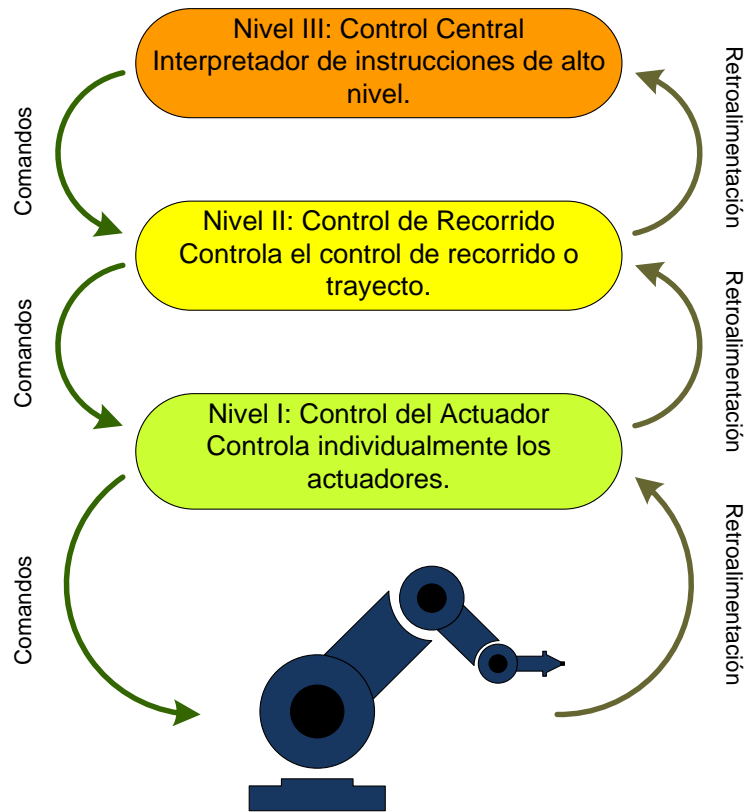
Nivel III: Control Central
Interpretador de instrucciones de alto nivel.

Comandos

Retroalimentación

Nivel II: Control de Recorrido
Controla el control de recorrido o trayecto.

Comandos

Retroalimentación

Nivel I: Control del Actuador
Controla individualmente los actuadores.

Comandos

Retroalimentación